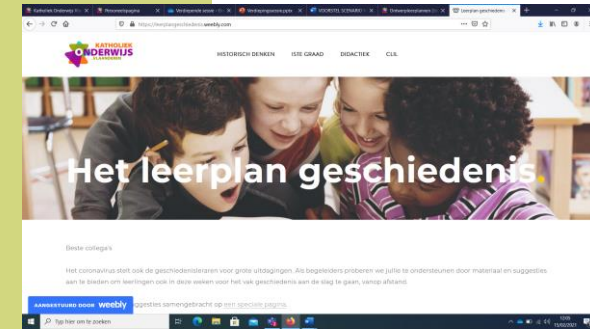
Katholiek Onderwijs Vl... | Nieuwe pagina | Verdiepende sessie | Verdiepingssessie | VOORSTEL SCENARIO | Onderwijsdoelen | Leerplan geschieden...

https://leerplangeschiedenis.weebly.com

KATHOLIEK ONDERWIJS VLAANDEREN

HISTORISCH DENKEN   1STE GRAAD   DIDACTIEK   CLIL

Het leerplan geschiedenis

Beste collega's

Het coronavirus stelt ook de geschiedenisleraren voor grote uitdagingen. Als begeleiders proberen we jullie te ondersteunen door materiaal en suggesties aan te bieden om leerlingen ook in deze weken voor het vak geschiedenis aan de slag te gaan, vanop afstand.

AANGESTUURD DOOR weebly

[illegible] suggesties samengebracht op een speciale pagina.

Typ hier om te zoeken

13:05
15/02/2021